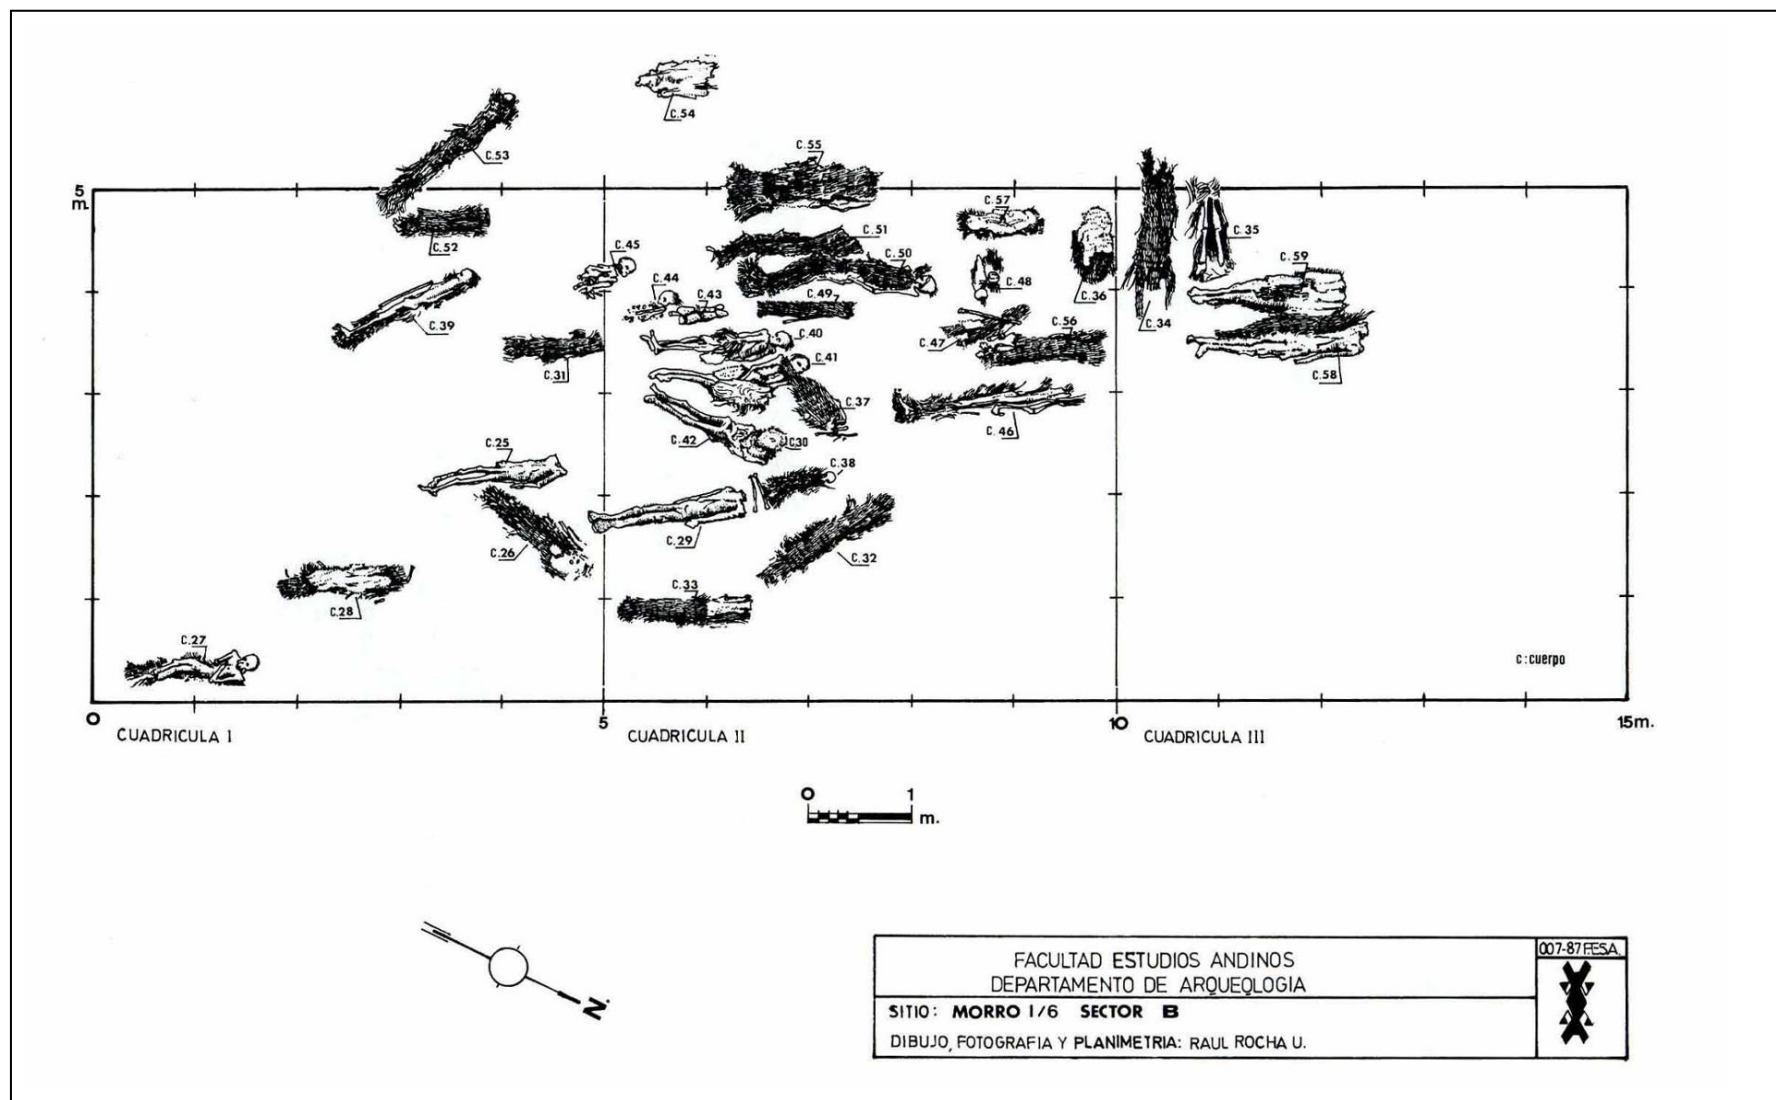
C.54
C.53
C.55
5 m.
C.57
C.52
C.45
C.51
C.50
C.35
C.59
C.44
C.43
C.48
C.36
C.49
C.39
C.34
C.56
C.40
C.47
C.31
C.41
C.58
C.37
C.46
C.42
C.30
C.25
C.38
C.29
C.26
C.32
C.33
C.28
C.27
c: cuerpo
0
5
10
15m.
CUADRICULA I
CUADRICULA II
CUADRICULA III
0 1 m.
N
FACULTAD ESTUDIOS ANDINOS
DEPARTAMENTO DE ARQUEOLOGIA
SITIO: MORRO 1/6 SECTOR B
DIBUJO, FOTOGRAFIA Y PLANIMETRIA: RAUL ROCHA U.
007-87 FESA.